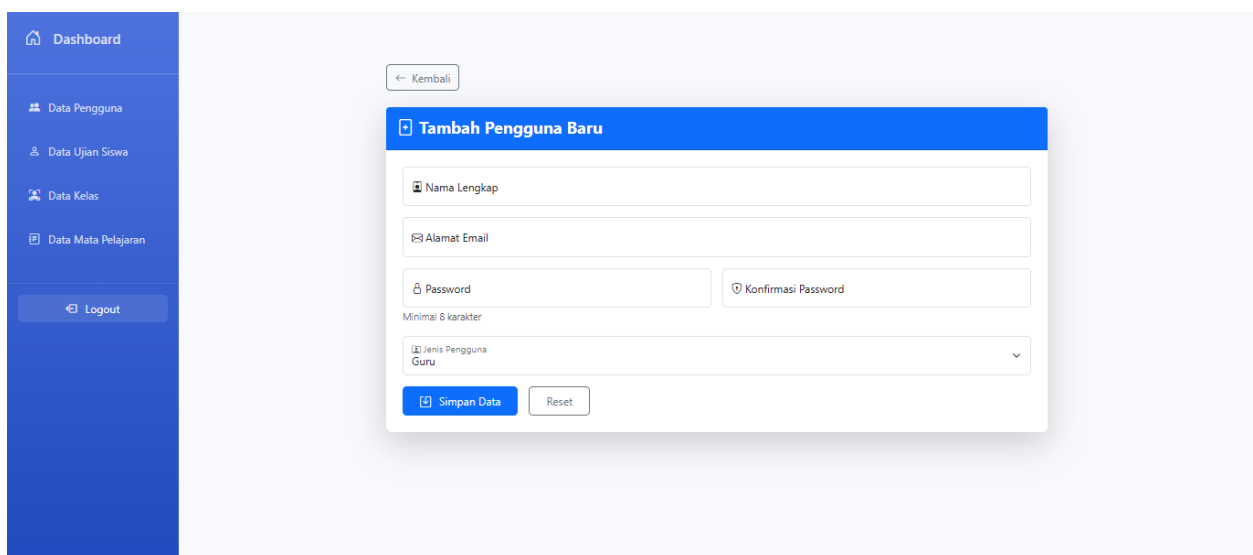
Dashboard

Data Pengguna

Data Ujian Siswa

Data Kelas

Data Mata Pelajaran

Logout

← Kembali

Tambah Pengguna Baru

Nama Lengkap

Alamat Email

Password

Konfirmasi Password

Minimal 8 karakter

Jenis Pengguna
Guru

Simpan Data

Reset